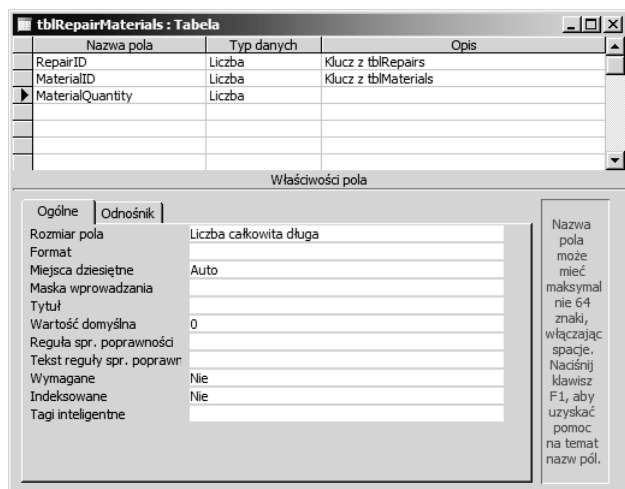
tblRepairMaterials : Tabela

| Nazwa pola | Typ danych | Opis |
|---|---|---|
| RepairID | Liczba | Klucz z tblRepairs |
| MaterialID | Liczba | Klucz z tblMaterials |
| MaterialQuantity | Liczba | |

Właściwości pola

Ogólne | Odnośnik

| | |
|---|---|
| Rozmiar pola | Liczba całkowita długa |
| Format | |
| Miejsca dziesiętne | Auto |
| Maska wprowadzania | |
| Tytuł | |
| Wartość domyślna | 0 |
| Reguła spr. poprawności | |
| Tekst reguły spr. poprawn | |
| Wymagane | Nie |
| Indeksowane | Nie |
| Tagi inteligentne | |

Nazwa pola może mieć maksymalnie 64 znaki, włączając spacje. Naciśnij klawisz F1, aby uzyskać pomoc na temat nazw pól.